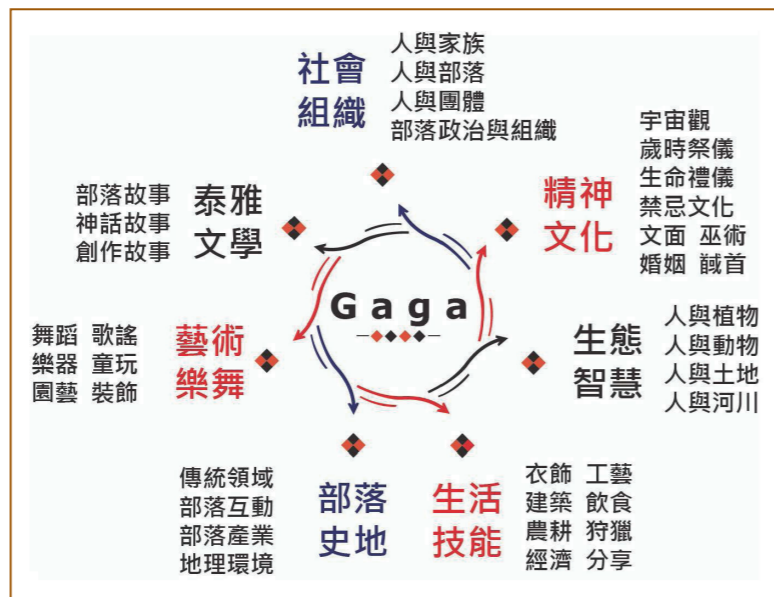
社會組織
人與家族
人與部落
人與團體
部落政治與組織

精神文化
宇宙觀
歲時祭儀
生命禮儀
禁忌文化
文面 巫術
婚姻 馘首

生態智慧
人與植物
人與動物
人與土地
人與河川

生活技能
衣飾 工藝
建築 飲食
農耕 狩獵
經濟 分享

部落史地
傳統領域
部落互動
部落產業
地理環境

藝術樂舞
舞蹈 歌謠
樂器 童玩
園藝 裝飾

泰雅文學
部落故事
神話故事
創作故事

Gaga